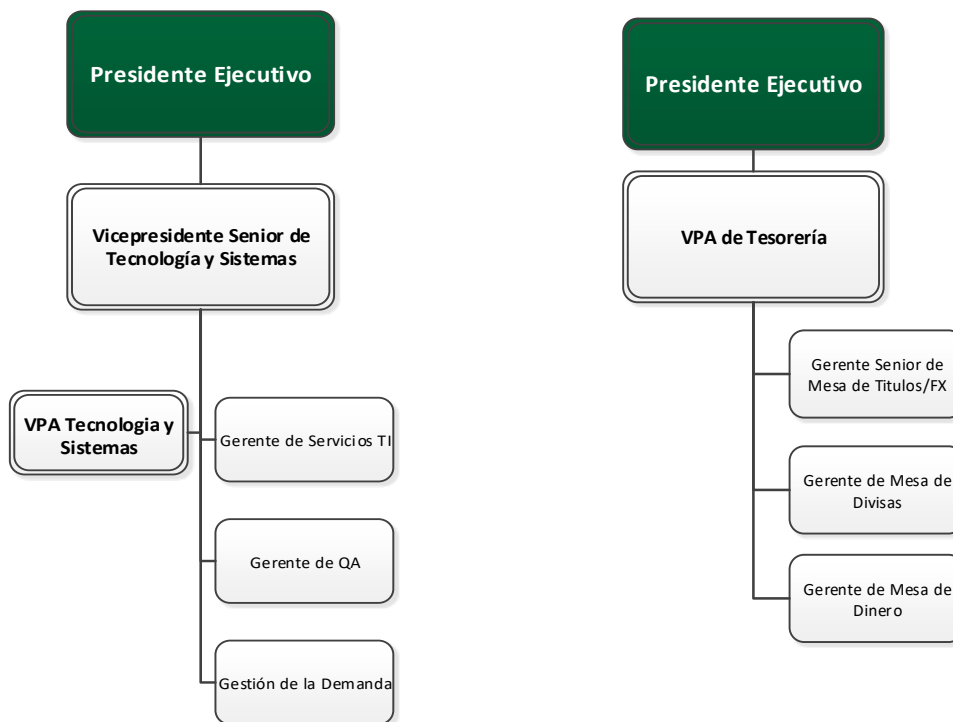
Presidente Ejecutivo

Vicepresidente Senior de Tecnología y Sistemas

VPA Tecnologia y Sistemas

Gerente de Servicios TI

Gerente de QA

Gestión de la Demanda

Presidente Ejecutivo

VPA de Tesorería

Gerente Senior de Mesa de Titulos/FX

Gerente de Mesa de Divisas

Gerente de Mesa de Dinero